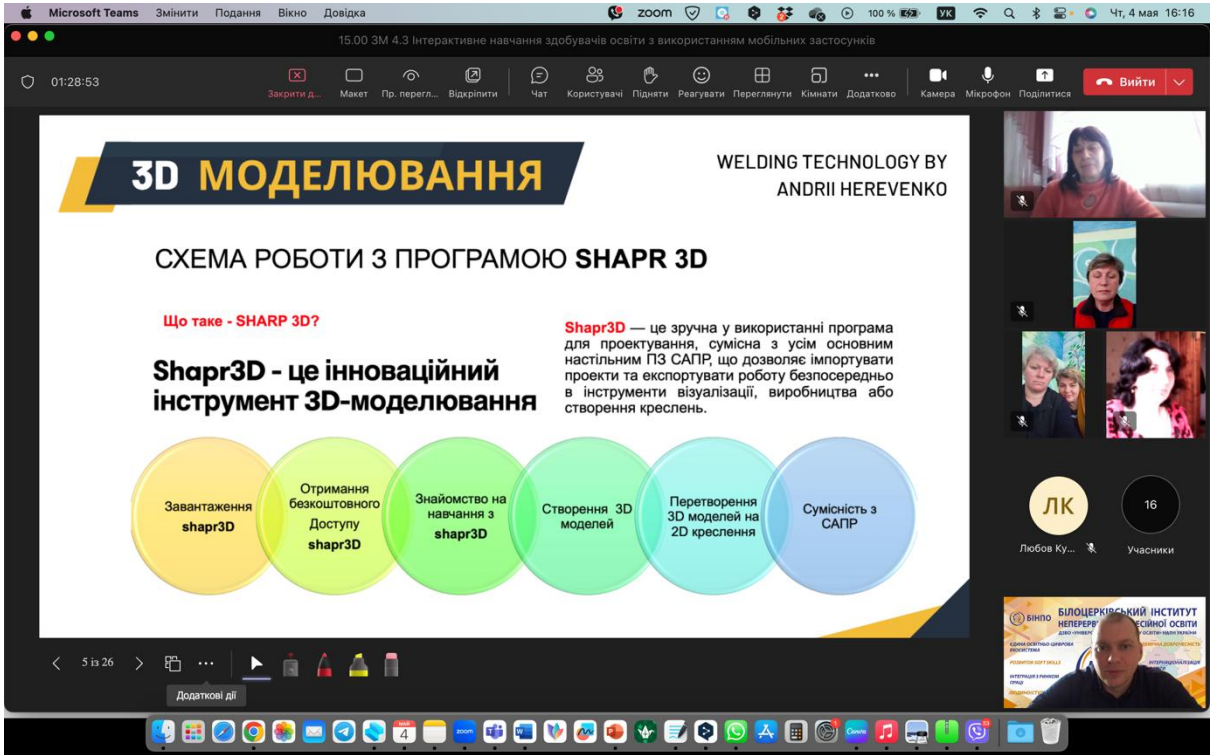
Microsoft Teams Змінити Подання Вікно Довідка zoom 100 % УК Чт, 4 мая 16:16

15.00 ЗМ 4.3 Інтерактивне навчання здобувачів освіти з використанням мобільних застосунків

01:28:53 Закрити д... Макет Пр. перегл... Відкріпити Чат Користувачі Підняти Реагувати Переглянути Кімнати Додатково Камера Мікрофон Поділитися Вийти

3D МОДЕЛЮВАННЯ

WELDING TECHNOLOGY BY ANDRII HEREVENKO

СХЕМА РОБОТИ З ПРОГРАМОЮ SHAPR 3D

Що таке - SHARP 3D?

Shapr3D - це інноваційний інструмент 3D-моделювання

Shapr3D — це зручна у використанні програма для проектування, сумісна з усім основним настільним ПЗ САПР, що дозволяє імпортувати проекти та експортувати роботу безпосередньо в інструменти візуалізації, виробництва або створення креслень.

Завантаження shapr3D

Отримання безкоштовного Доступу shapr3D

Знайомство на навчання з shapr3D

Створення 3D моделей

Перетворення 3D моделей на 2D креслення

Сумісність з САПР

ЛК Любов Ку...

16 Учасники

БІНПО БІЛОЦЕРКІВСЬКИЙ ІНСТИТУТ НЕПЕРЕРВ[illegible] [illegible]СІЙНОЇ ОСВІТИ

5 із 26

Додаткові дії